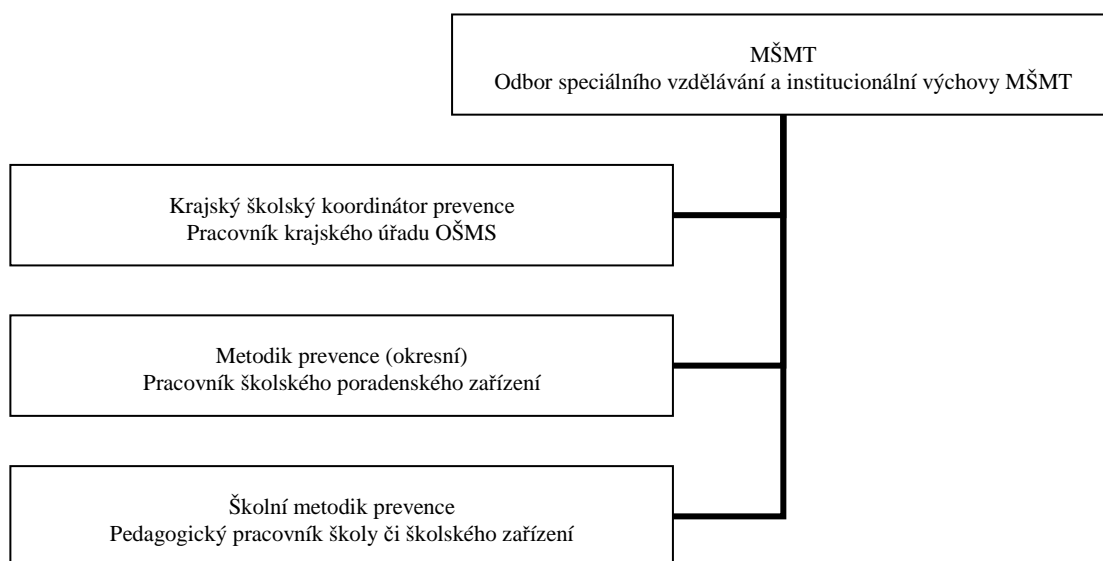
MŠMT
Odbor speciálního vzdělávání a institucionální výchovy MŠMT

Krajský školský koordinátor prevence
Pracovník krajského úřadu OŠMS

Metodik prevence (okresní)
Pracovník školského poradenského zařízení

Školní metodik prevence
Pedagogický pracovník školy či školského zařízení